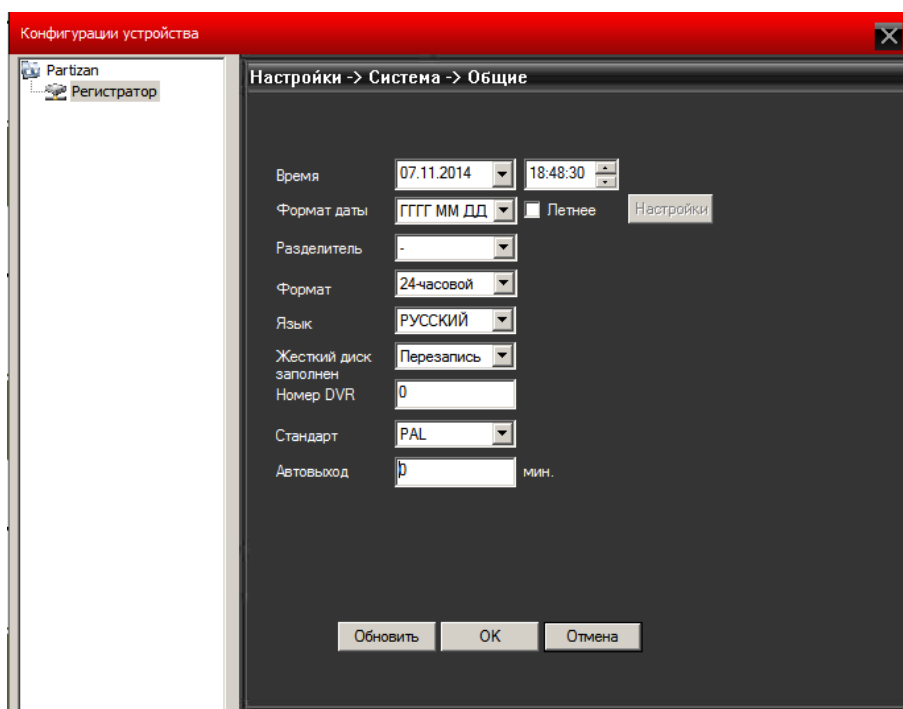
Конфигурации устройства

Partizan
Регистратор

Настройки -> Система -> Общие

Время 07.11.2014 18:48:30
Формат даты ГГГГ ММ ДД Летнее Настройки
Разделитель -
Формат 24-часовой
Язык РУССКИЙ
Жесткий диск заполнен Перезапись
Номер DVR 0
Стандарт PAL
Автовыход 0 мин.

Обновить OK Отмена